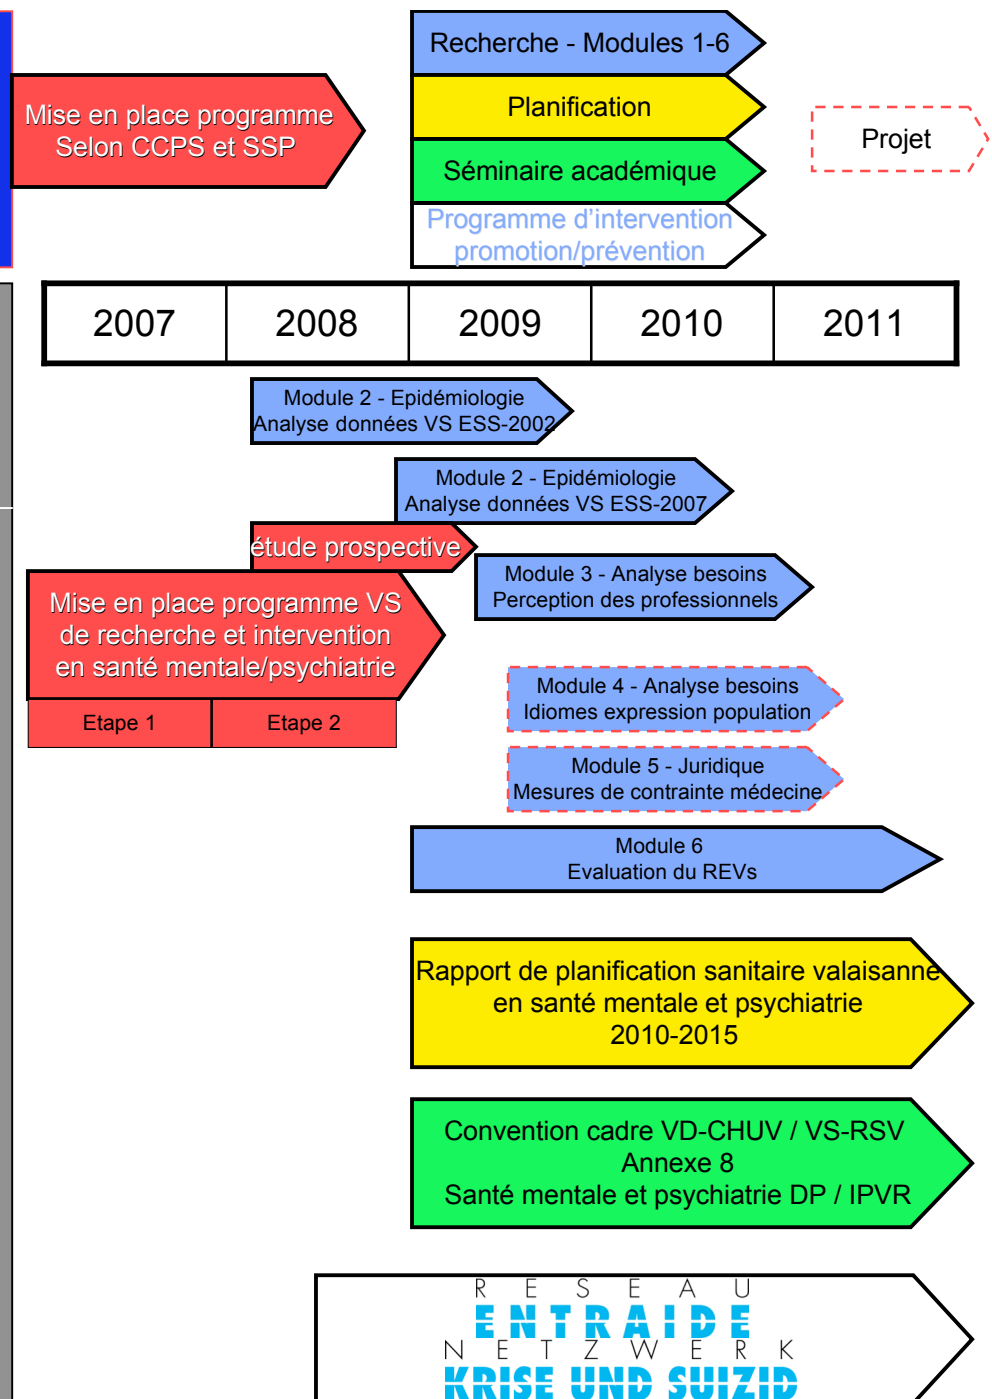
Mise en place programme Selon CCPS et SSP

Recherche - Modules 1-6

Planification

Séminaire académique

Programme d'intervention promotion/prévention

Projet

| 2007 | 2008 | 2009 | 2010 | 2011 |
|---|---|---|---|---|

Module 2 - Epidémiologie Analyse données VS ESS-2002

Module 2 - Epidémiologie Analyse données VS ESS-2007

étude prospective

Mise en place programme VS de recherche et intervention en santé mentale/psychiatrie

Etape 1

Etape 2

Module 3 - Analyse besoins Perception des professionnels

Module 4 - Analyse besoins Idiomes expression population

Module 5 - Juridique Mesures de contrainte médecine

Module 6 Evaluation du REVs

Rapport de planification sanitaire valaisanne en santé mentale et psychiatrie 2010-2015

Convention cadre VD-CHUV / VS-RSV Annexe 8 Santé mentale et psychiatrie DP / IPVR

RESEAU
ENTRAIDE
NETZWERK
KRISE UND SUIZID